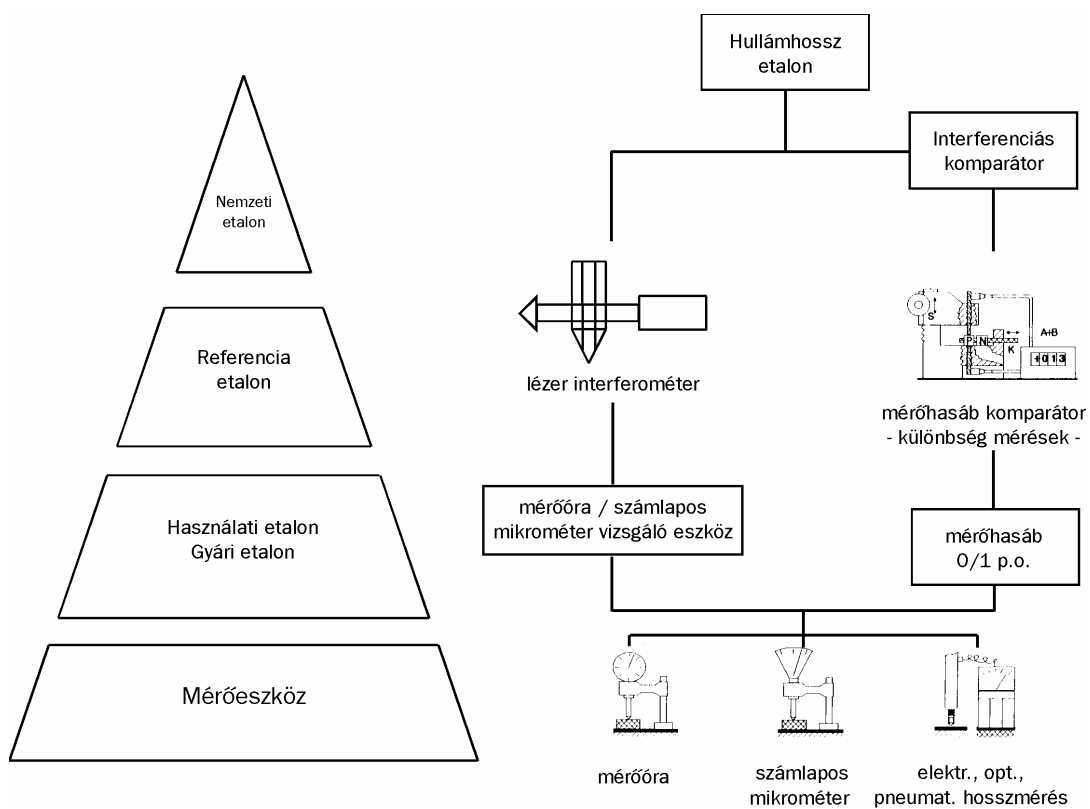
Nemzeti etalon

Referencia etalon

Használati etalon
Gyári etalon

Mérőeszköz

Hullámhossz etalon

Interferenciás komparátor

lézer interferométer

S
P N
K
A+B
1013

mérőhasáb komparátor
- különbség mérések -

mérőóra / számlapos mikrométer vizsgáló eszköz

mérőhasáb
0/1 p.o.

mérőóra

számlapos mikrométer

elektr., opt., pneumat. hosszmérés